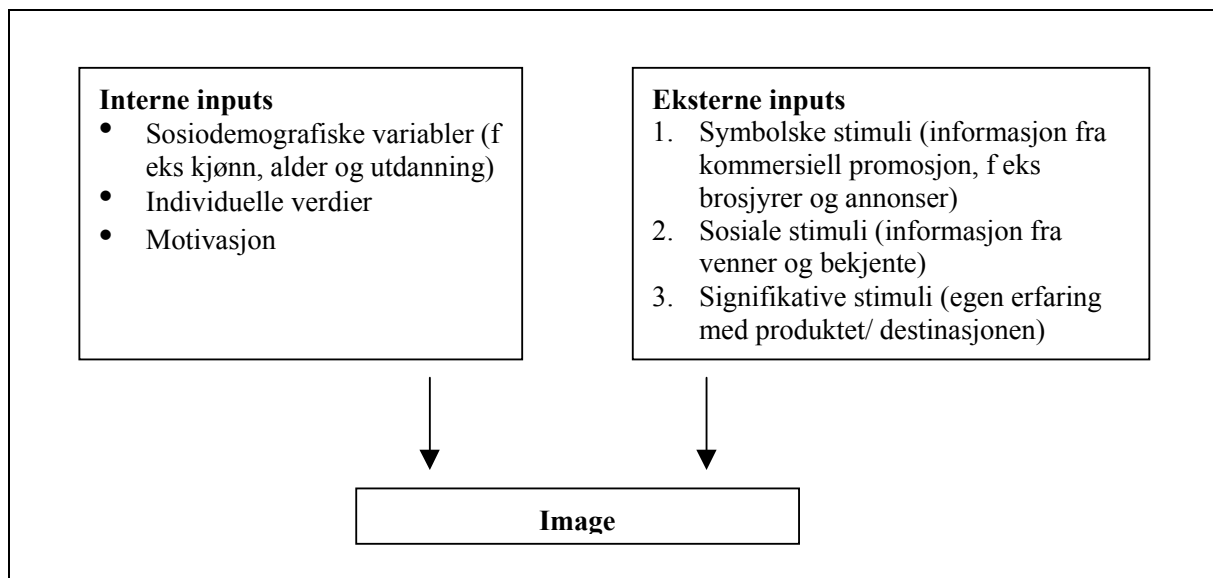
**Interne inputs**

- Sosiodemografiske variabler (f eks kjønn, alder og utdanning)
- Individuelle verdier
- Motivasjon

**Eksterne inputs**

1. Symbolske stimuli (informasjon fra kommersiell promosjon, f eks brosjyrer og annonser)
2. Sosiale stimuli (informasjon fra venner og bekjente)
3. Signifikative stimuli (egen erfaring med produktet/ destinasjonen)

**Image**